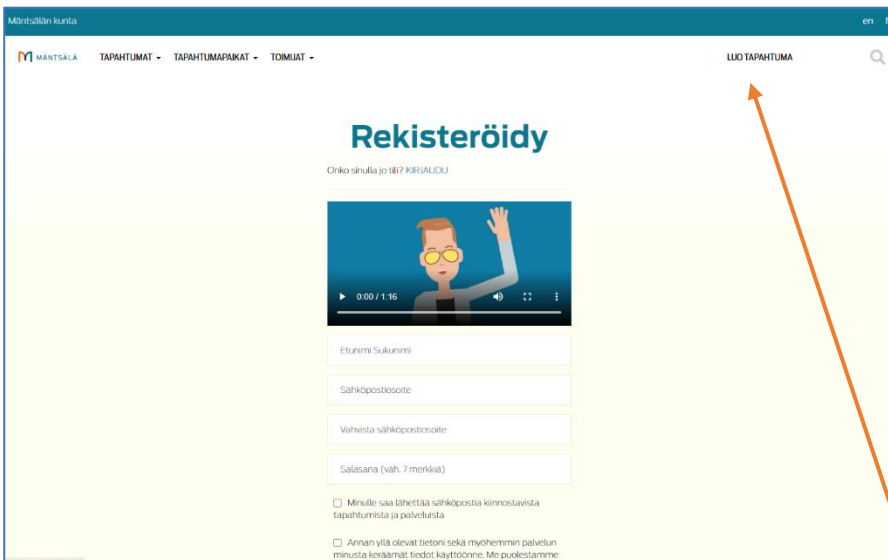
Mäntsälän kunta

en f

MÄNTSÄLÄ TAPAHTUMAT ▾ TAPAHTUMAPAIKAT ▾ TOIMIJAT ▾

LUO TAPAHTUMA

Rekisteröidy

Onko sinulla jo tili? KIRJAUDU

0:00 / 1:16

Etunimi Sukunimi

Sähköpostiosoite

Vahvista sähköpostiosoite

Salasana (väh. 7 merkkiä)

Minulle saa lähettää sähköpostia kiinnostavista tapahtumista ja palveluista

Annan yllä olevat tietoni sekä myöhemmin palvelun minusta keräämät tiedot käyttöönne. Me puolestamme